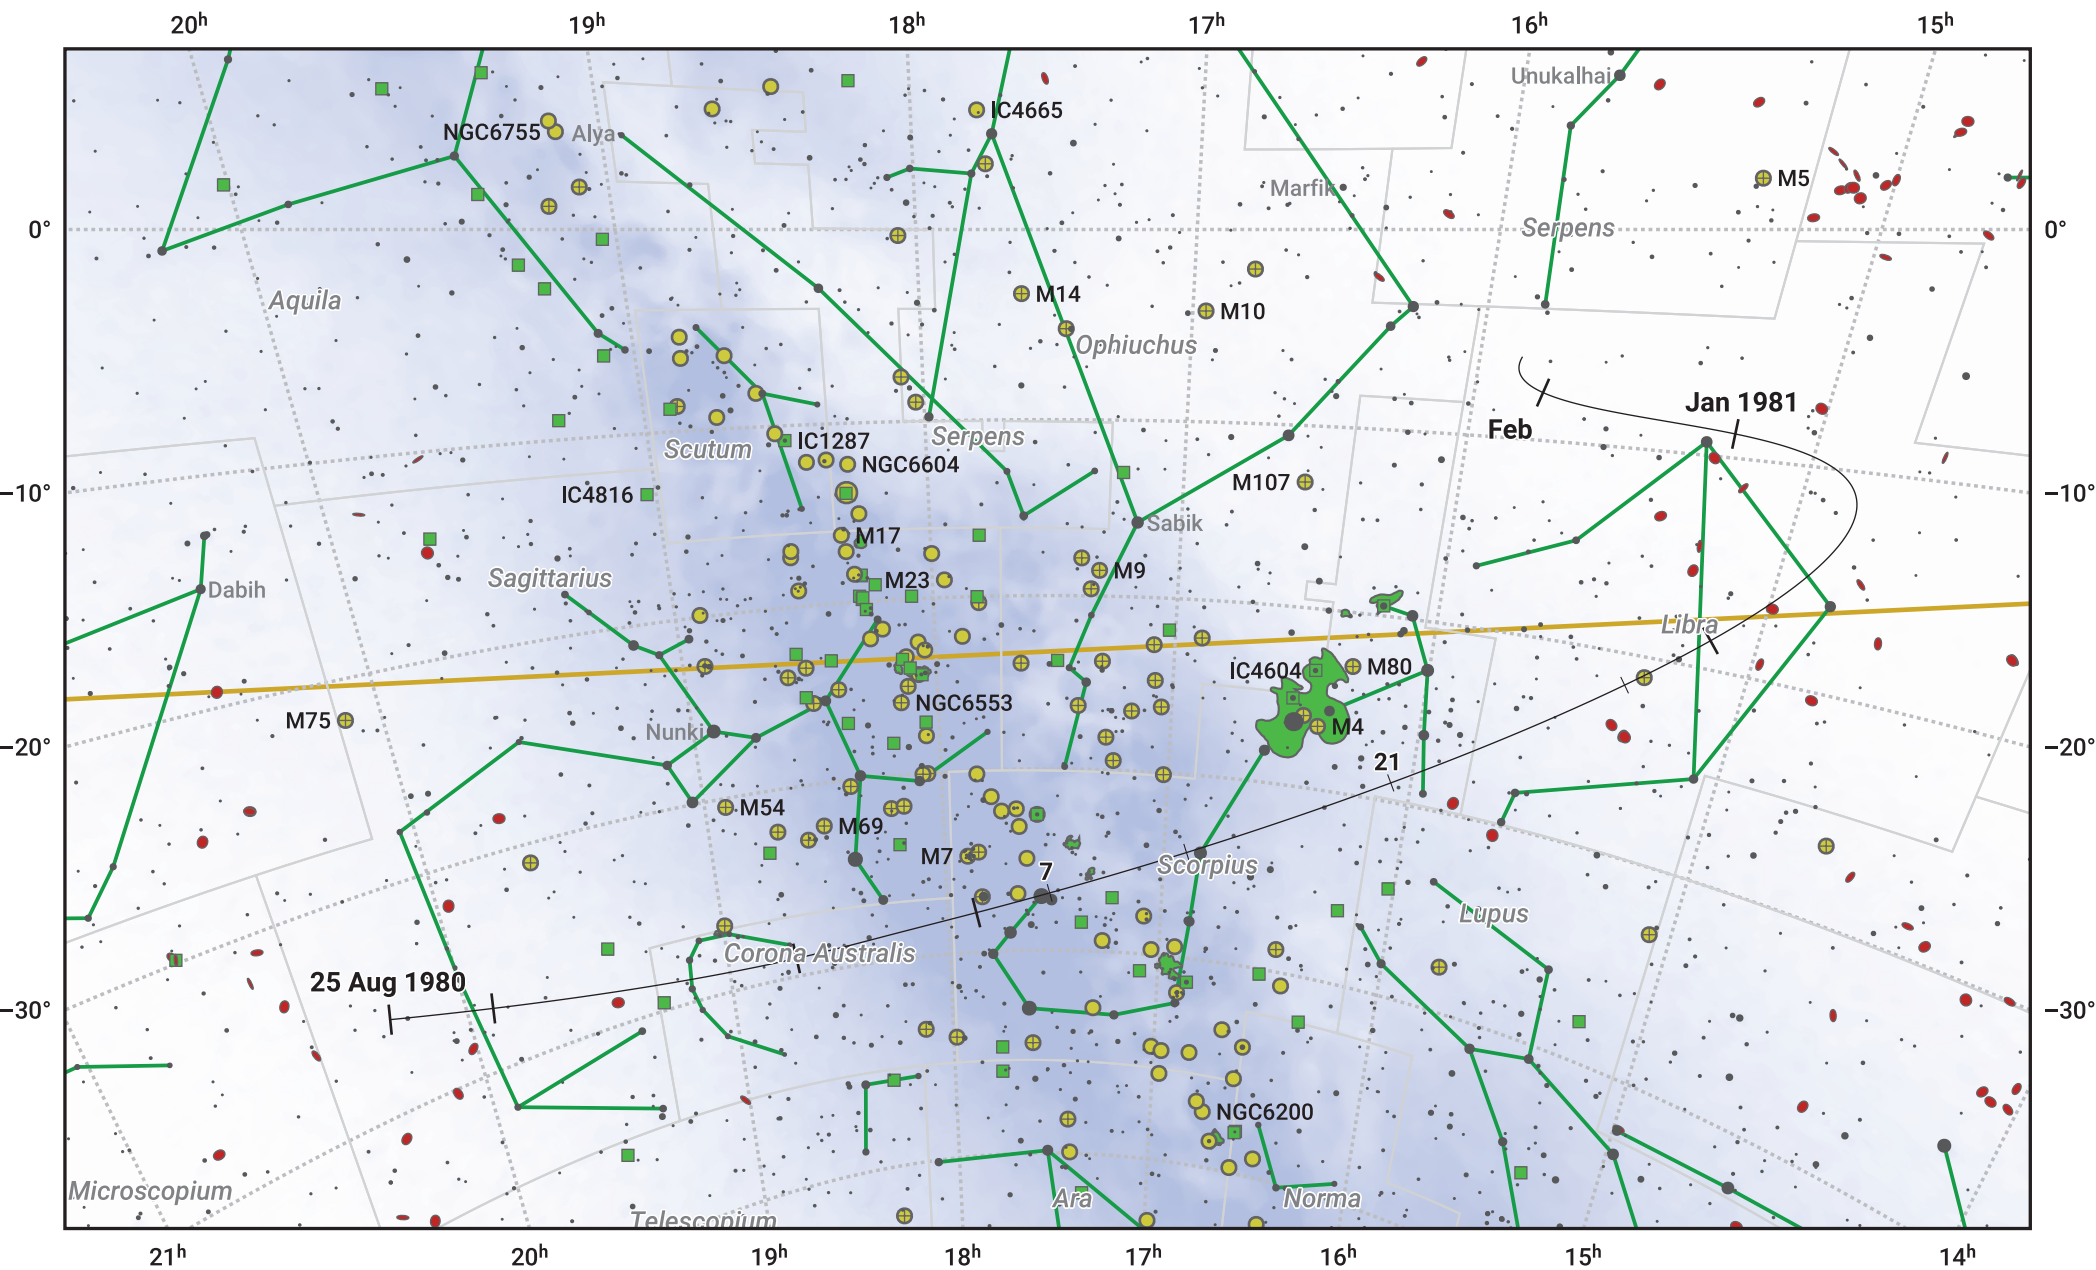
$20^h$ $19^h$ $18^h$ $17^h$ $16^h$ $15^h$

0° 0°
−10° −10°
−20° −20°
−30° −30°

Unukalhai
IC4665
NGC6755 Alya
M5
Marfik
Serpens
Aquila
M14
M10
Ophiuchus
Jan 1981
Feb
Scutum
IC1287
Serpens
NGC6604
M107
IC4816
Sabik
M17
Dabih
Sagittarius
M9
M23
Libra
IC4604
M80
NGC6553
M75
Nunki
M4
21
M54
M69
M7
7
Scorpius
Lupus
Corona Australis
25 Aug 1980
NGC6200
Microscopium
Ara
Norma
Telescopium

$21^h$ $20^h$ $19^h$ $18^h$ $17^h$ $16^h$ $15^h$ $14^h$